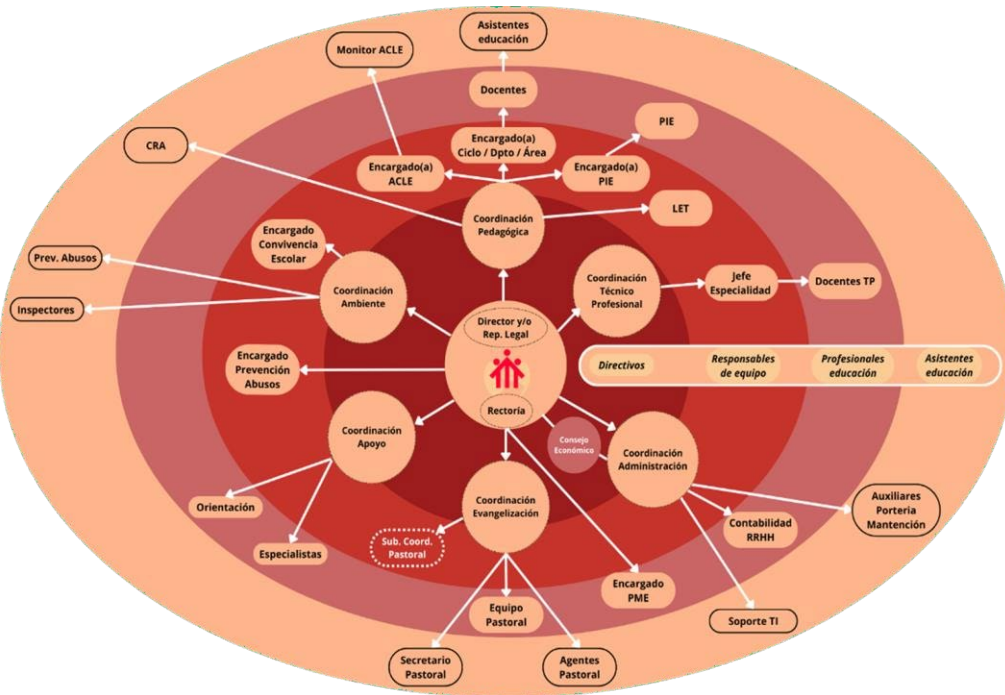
Asistentes educación

Monitor ACLE

Docentes

PIE

CRA

Encargado(a) Ciclo / Dpto / Área

Encargado(a) ACLE

Encargado(a) PIE

LET

Coordinación Pedagógica

Encargado Convivencia Escolar

Prev. Abusos

Coordinación Ambiente

Coordinación Técnico Profesional

Jefe Especialidad

Docentes TP

Inspectores

Director y/o Rep. Legal

Encargado Prevención Abusos

Directivos

Responsables de equipo

Profesionales educación

Asistentes educación

Rectoría

Coordinación Apoyo

Consejo Económico

Coordinación Administración

Coordinación Evangelización

Orientación

Auxiliares Porteria Mantención

Contabilidad RRHH

Sub. Coord. Pastoral

Especialistas

Encargado PME

Equipo Pastoral

Soporte TI

Secretario Pastoral

Agentes Pastoral